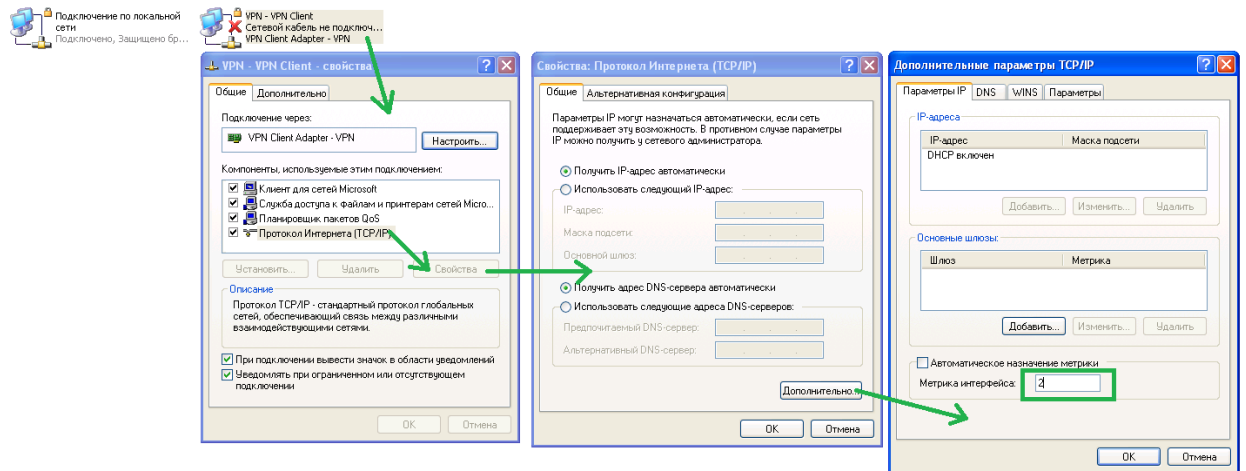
Подключение по локальной сети
Подключено, Защищено бр...

VPN - VPN Client
Сетевой кабель не подключ...
VPN Client Adapter - VPN

VPN - VPN Client - свойства

Общие | Дополнительно

Подключение через:
VPN Client Adapter - VPN
Настроить...

Компоненты, используемые этим подключением:
Клиент для сетей Microsoft
Служба доступа к файлам и принтерам сетей Micro...
Планировщик пакетов QoS
Протокол Интернета (TCP/IP)

Установить... | Удалить | Свойства

Описание
Протокол TCP/IP - стандартный протокол глобальных сетей, обеспечивающий связь между различными взаимодействующими сетями.

При подключении вывести значок в области уведомлений
Уведомлять при ограниченном или отсутствующем подключении

OK | Отмена

Свойства: Протокол Интернета (TCP/IP)

Общие | Альтернативная конфигурация

Параметры IP могут назначаться автоматически, если сеть поддерживает эту возможность. В противном случае параметры IP можно получить у сетевого администратора.

Получить IP-адрес автоматически
Использовать следующий IP-адрес:
IP-адрес:
Маска подсети:
Основной шлюз:

Получить адрес DNS-сервера автоматически
Использовать следующие адреса DNS-серверов:
Предпочитаемый DNS-сервер:
Альтернативный DNS-сервер:

Дополнительно...

OK | Отмена

Дополнительные параметры TCP/IP

Параметры IP | DNS | WINS | Параметры

IP-адреса

| IP-адрес | Маска подсети |
|---|---|
| DHCP включен | |

Добавить... | Изменить... | Удалить

Основные шлюзы:

| Шлюз | Метрика |
|---|---|

Добавить... | Изменить... | Удалить

Автоматическое назначение метрики
Метрика интерфейса: 2

OK | Отмена